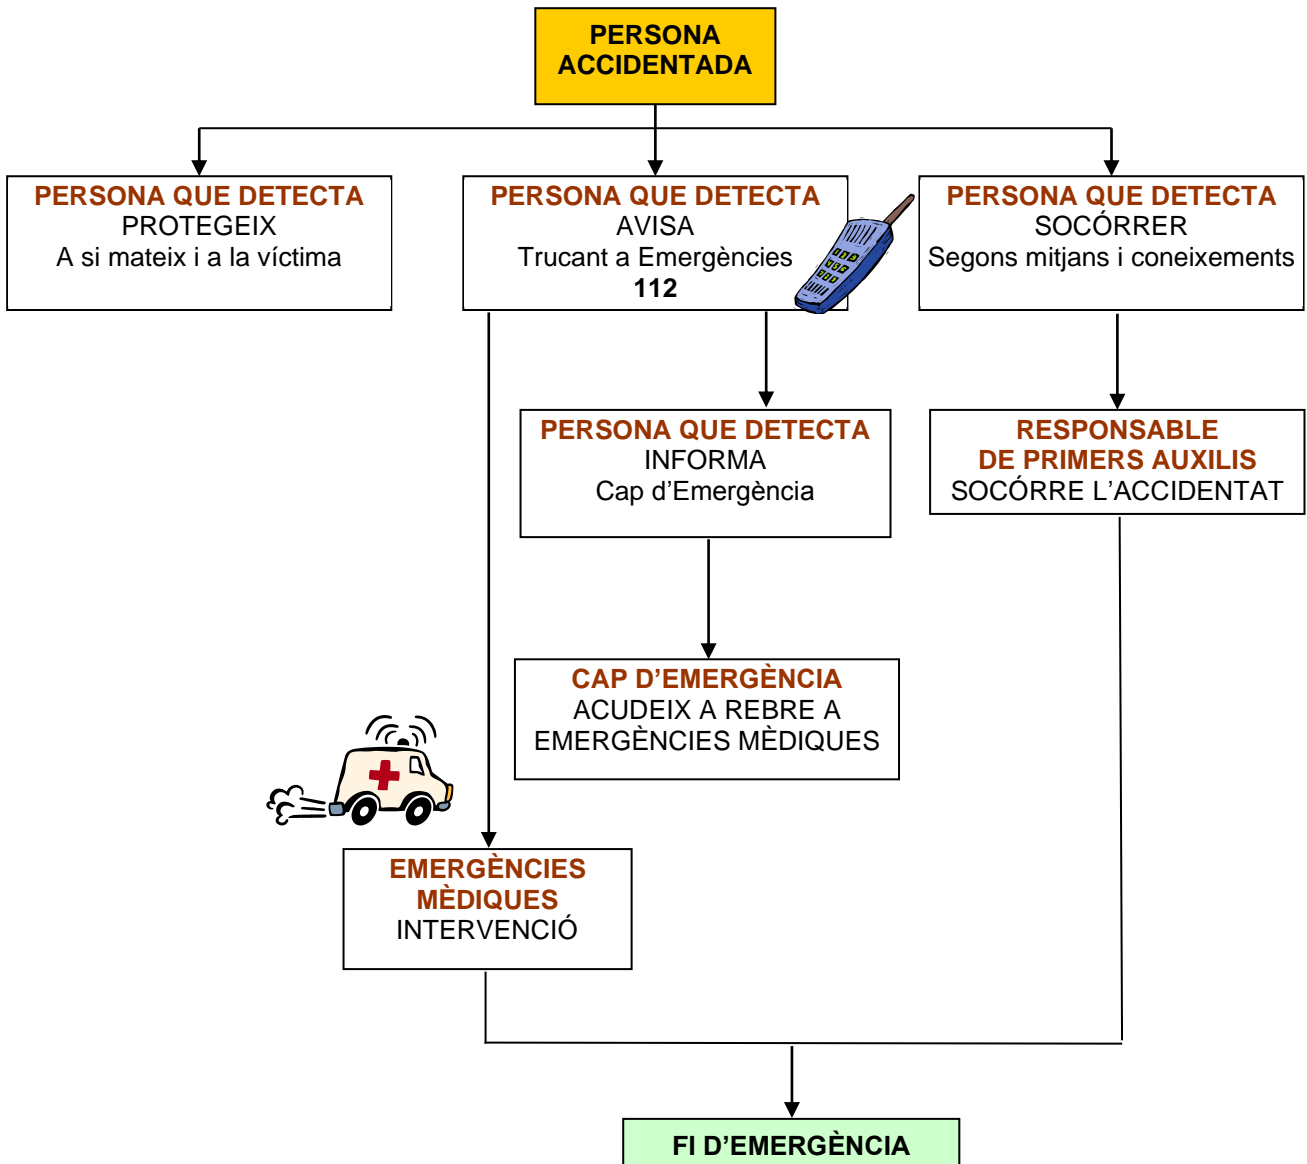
PERSONA ACCIDENTADA

PERSONA QUE DETECTA
PROTEGEIX
A si mateix i a la víctima

PERSONA QUE DETECTA
AVISA
Trucant a Emergències
112

PERSONA QUE DETECTA
SOCÓRRER
Segons mitjans i coneixements

PERSONA QUE DETECTA
INFORMA
Cap d'Emergència

RESPONSABLE
DE PRIMERS AUXILIS
SOCÓRRE L'ACCIDENTAT

CAP D'EMERGÈNCIA
ACUDEIX A REBRE A EMERGÈNCIES MÈDIQUES

EMERGÈNCIES MÈDIQUES
INTERVENCIÓ

FI D'EMERGÈNCIA